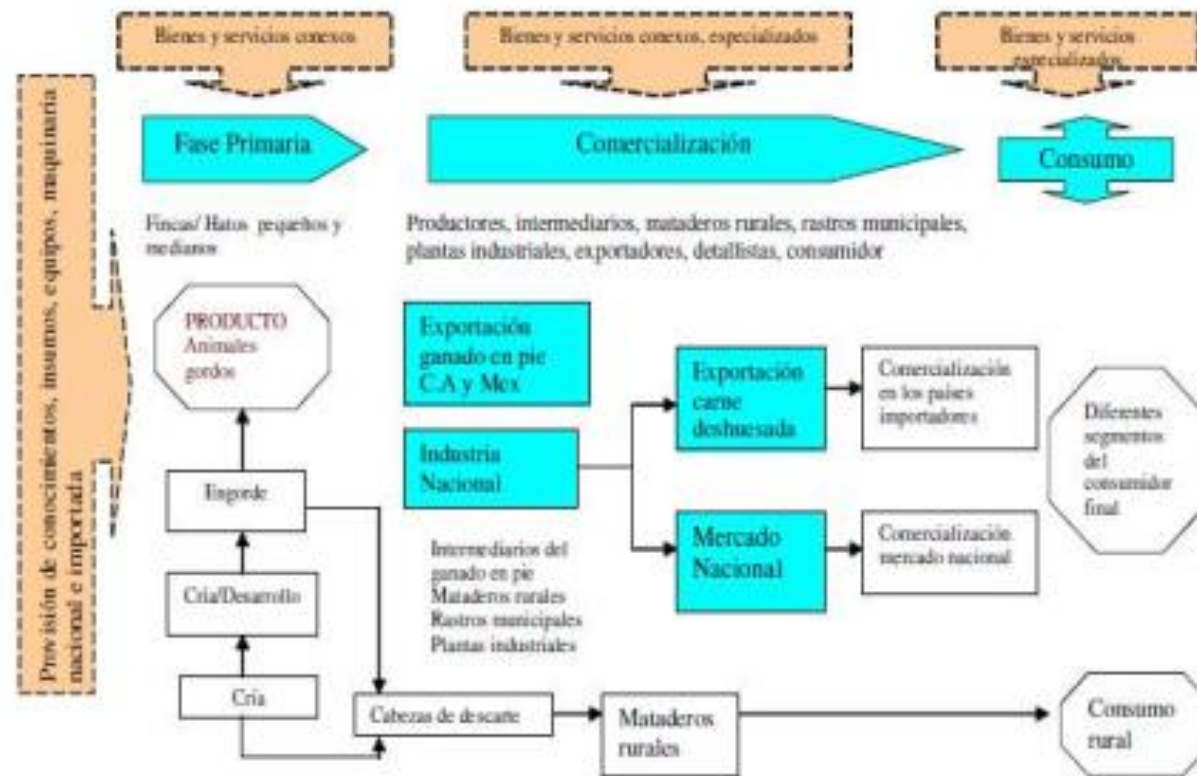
Bienes y servicios conexos

Bienes y servicios conexos, especializados

Bienes y servicios especializados

Provisión de conocimientos, insumos, equipos, maquinaria nacional e importada

Fase Primaria

Comercialización

Consumo

Fincas/ Hatos pequeños y medianos

Productores, intermediarios, mataderos rurales, rastros municipales, plantas industriales, exportadores, detallistas, consumidor

PRODUCTO Animales gordos

Exportación ganado en pie C.A y Mex

Industria Nacional

Exportación carne deshuesada

Comercialización en los países importadores

Diferentes segmentos del consumidor final

Mercado Nacional

Comercialización mercado nacional

Engorde

Cría/Desarrollo

Cría

Intermediarios del ganado en pie
Mataderos rurales
Rastros municipales
Plantas industriales

Cabezas de descarte

Mataderos rurales

Consumo rural